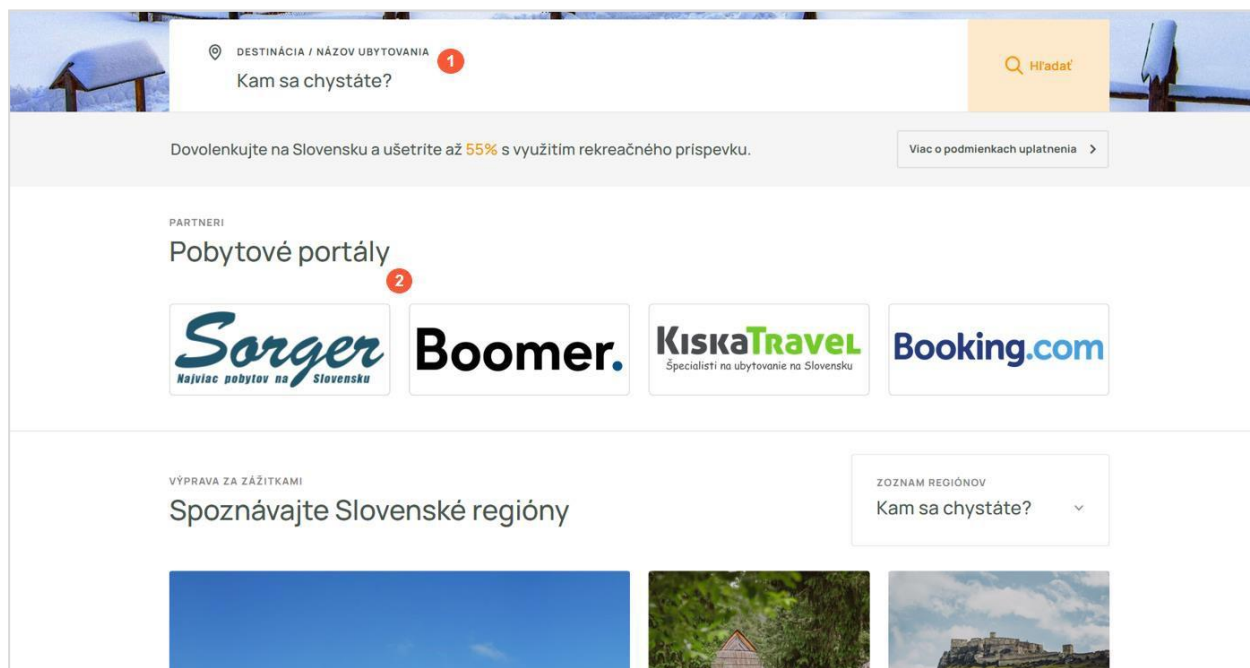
DESTINÁCIA / NÁZOV UBYTOVANIA 1
Kam sa chystáte?

Hľadať

Dovolenkujte na Slovensku a ušetrite až 55% s využitím rekreačného príspevku.

Viac o podmienkach uplatnenia >

PARTNERI
Pobytové portály
2

Sorger
Najviac pobytov na Slovensku

Boomer.

KiskaTravel
Špecialisti na ubytovanie na Slovensku

Booking.com

VÝPRAVA ZA ZÁŽITKAMI
Spoznávajte Slovenské regióny

ZOZNAM REGIÓNOV
Kam sa chystáte?